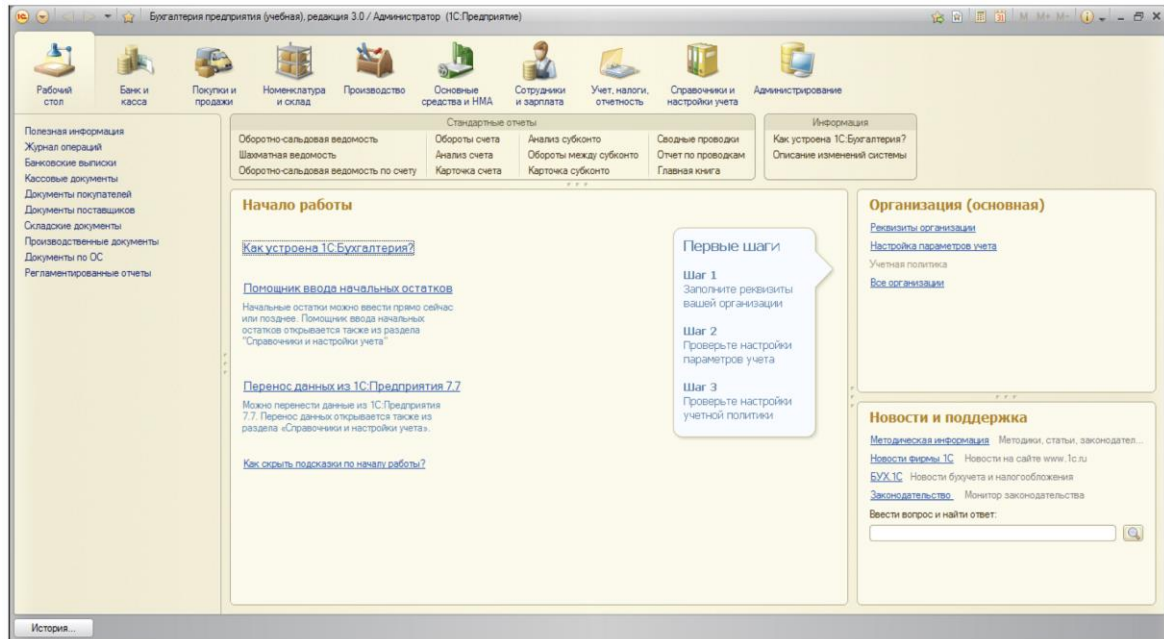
Бухгалтерия предприятия (учебная), редакция 3.0 / Администратор (1С:Предприятие)

M M+ M-

Рабочий стол
Банк и касса
Покупки и продажи
Номенклатура и склад
Производство
Основные средства и НМА
Сотрудники и зарплата
Учет, налоги, отчетность
Справочники и настройки учета
Администрирование

Полезная информация
Журнал операций
Банковские выписки
Кассовые документы
Документы покупателей
Документы поставщиков
Складские документы
Производственные документы
Документы по ОС
Регламентированные отчеты

Стандартные отчеты
Оборотно-сальдовая ведомость
Шахматная ведомость
Оборотно-сальдовая ведомость по счету
Обороты счета
Анализ счета
Карточка счета
Анализ субконто
Обороты между субконто
Карточка субконто
Сводные проводки
Отчет по проводкам
Главная книга

Информация
Как устроена 1С:Бухгалтерия?
Описание изменений системы

Начало работы

Как устроена 1С:Бухгалтерия?

Помощник ввода начальных остатков
Начальные остатки можно ввести прямо сейчас или позднее. Помощник ввода начальных остатков открывается также из раздела "Справочники и настройки учета"

Перенос данных из 1С:Предприятия 7.7
Можно перенести данные из 1С:Предприятия 7.7. Перенос данных открывается также из раздела «Справочники и настройки учета».

Как скрыть подсказки по началу работы?

Первые шаги
Шаг 1
Заполните реквизиты вашей организации
Шаг 2
Проверьте настройки параметров учета
Шаг 3
Проверьте настройки учетной политики

Организация (основная)
Реквизиты организации
Настройка параметров учета
Учетная политика
Все организации

Новости и поддержка
Методическая информация Методики, статьи, законодател...
Новости фирмы 1С Новости на сайте www.1c.ru
БУХ.1С Новости бухучета и налогообложения
Законодательство Монитор законодательства
Ввести вопрос и найти ответ:

История...